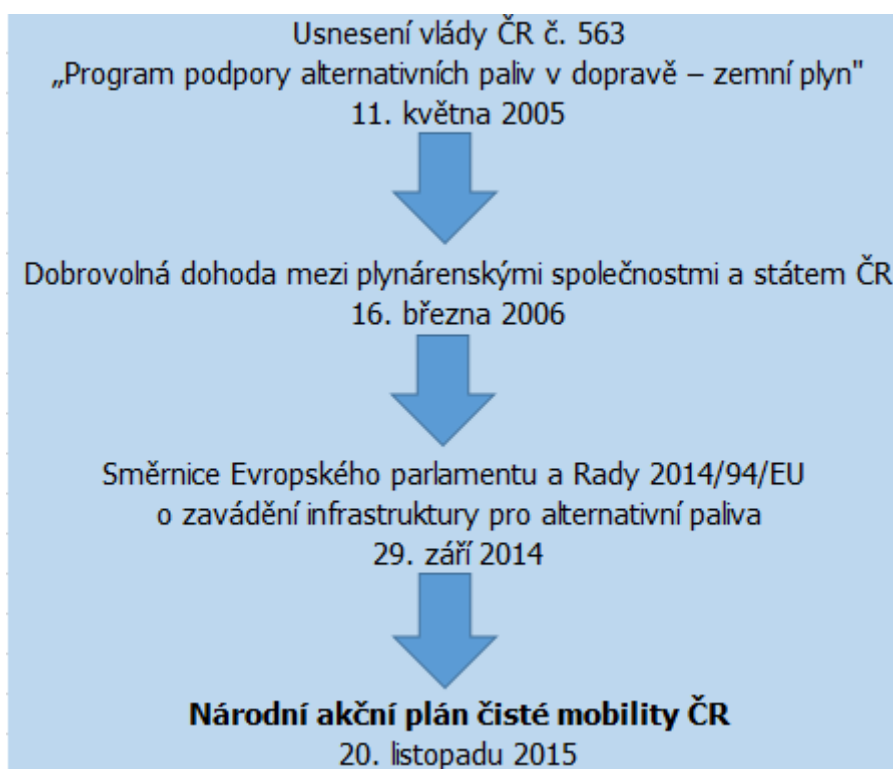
Usnesení vlády ČR č. 563
„Program podpory alternativních paliv v dopravě – zemní plyn"
11. května 2005

Dobrovolná dohoda mezi plynárenskými společnostmi a státem ČR
16. března 2006

Směrnice Evropského parlamentu a Rady 2014/94/EU
o zavádění infrastruktury pro alternativní paliva
29. září 2014

**Národní akční plán čisté mobility ČR**
20. listopadu 2015